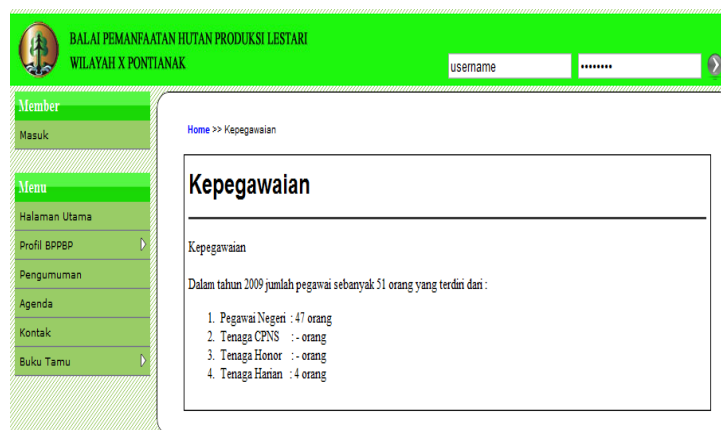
BALAI PEMANFAATAN HUTAN PRODUKSI LESTARI
WILAYAH X PONTIANAK

username
••••••••

Member
Masuk

Menu
Halaman Utama
Profil BPPBP
Pengumuman
Agenda
Kontak
Buku Tamu

Home >> Kepegawaian

Kepegawaian

Kepegawaian

Dalam tahun 2009 jumlah pegawai sebanyak 51 orang yang terdiri dari :

1. Pegawai Negeri : 47 orang
2. Tenaga CPNS : - orang
3. Tenaga Honor : - orang
4. Tenaga Harian : 4 orang